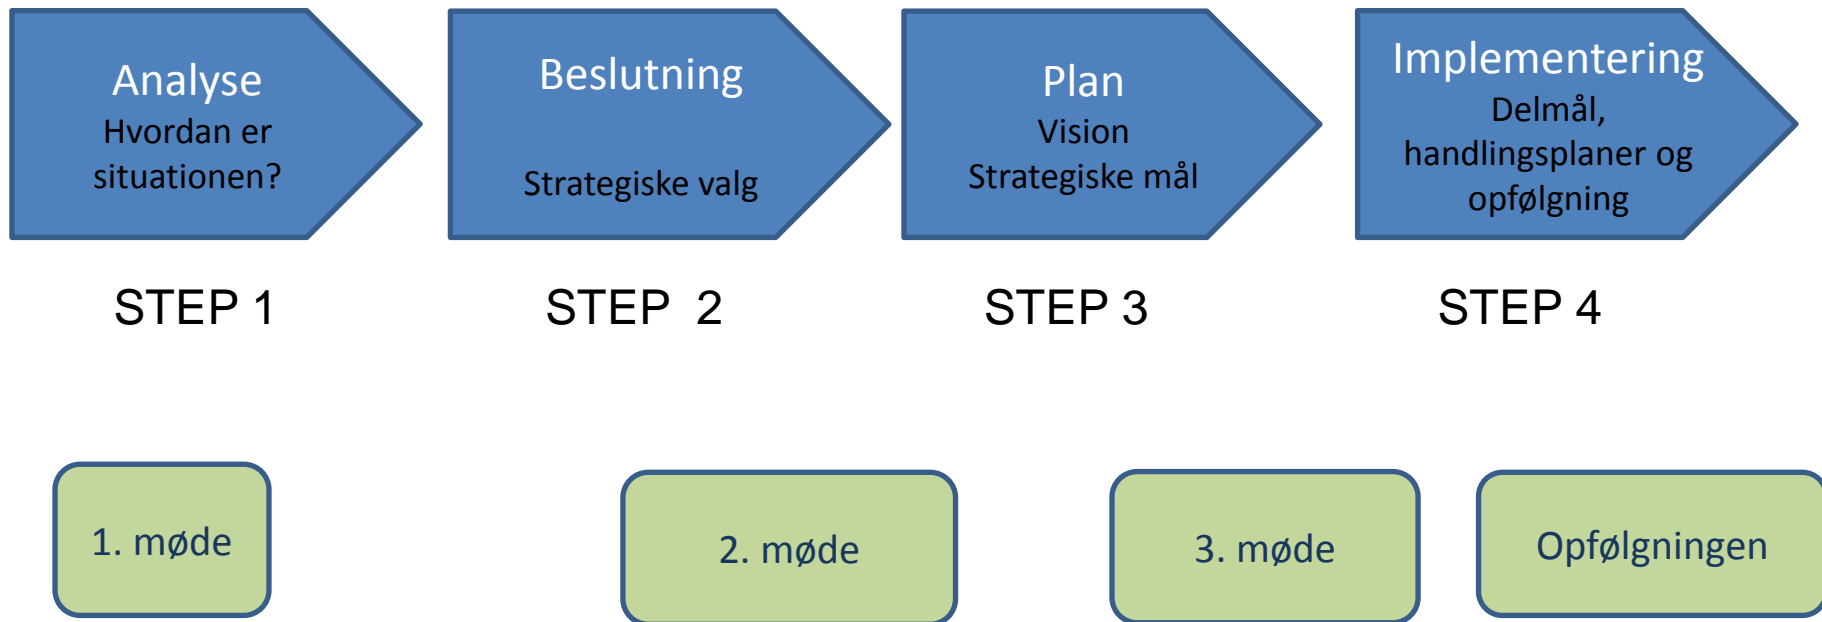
Analyse
Hvordan er situationen?

Beslutning

Strategiske valg

Plan
Vision
Strategiske mål

Implementering
Delmål, handlingsplaner og opfølgning

STEP 1

STEP 2

STEP 3

STEP 4

1. møde

2. møde

3. møde

Opfølgningen